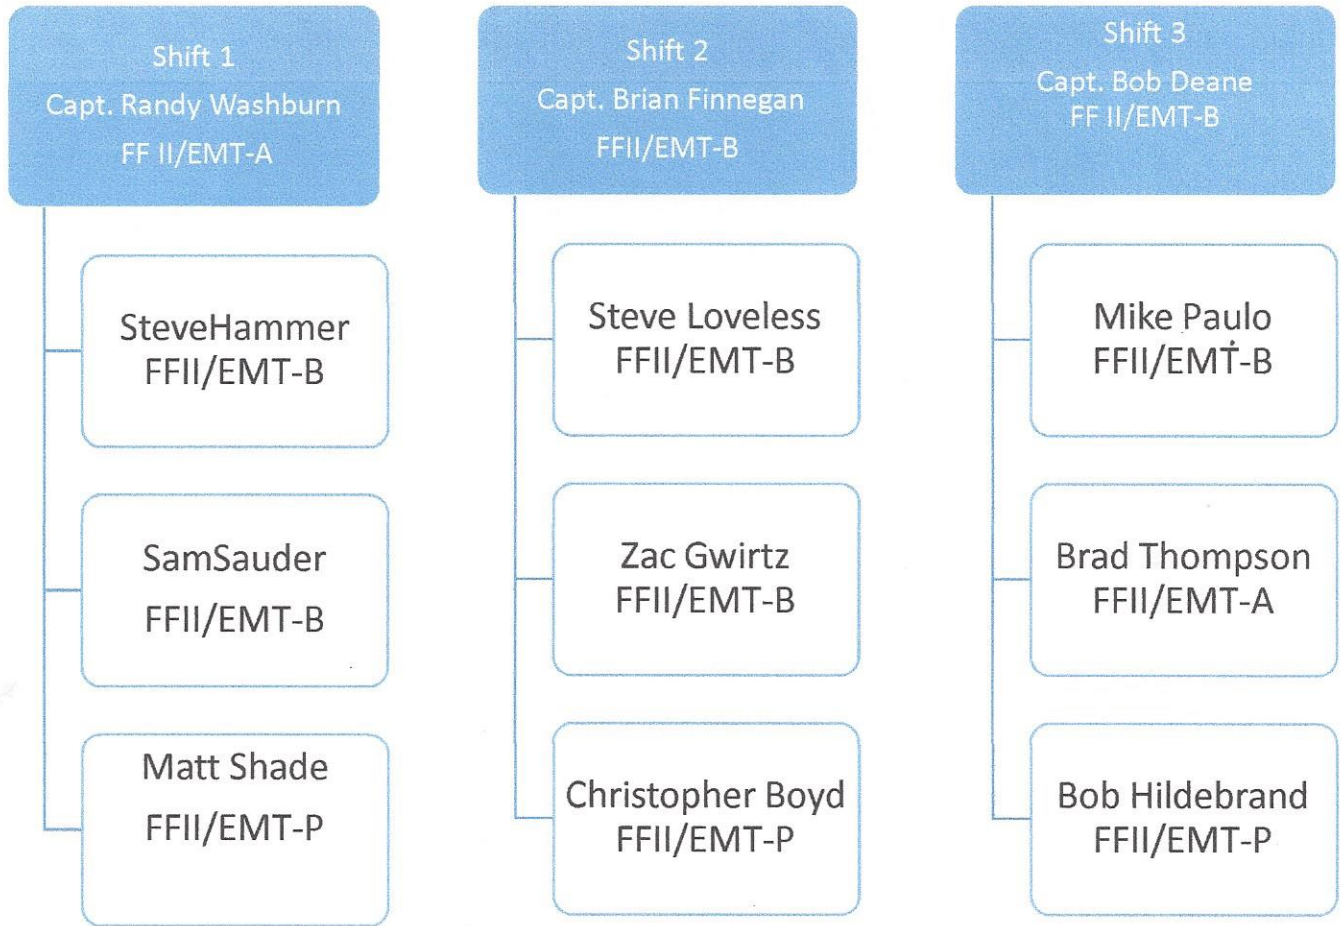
Shift 1
Capt. Randy Washburn
FF II/EMT-A

SteveHammer
FFII/EMT-B

SamSauder
FFII/EMT-B

Matt Shade
FFII/EMT-P

Shift 2
Capt. Brian Finnegan
FFII/EMT-B

Steve Loveless
FFII/EMT-B

Zac Gwirtz
FFII/EMT-B

Christopher Boyd
FFII/EMT-P

Shift 3
Capt. Bob Deane
FF II/EMT-B

Mike Paulo
FFII/EMT-B

Brad Thompson
FFII/EMT-A

Bob Hildebrand
FFII/EMT-P